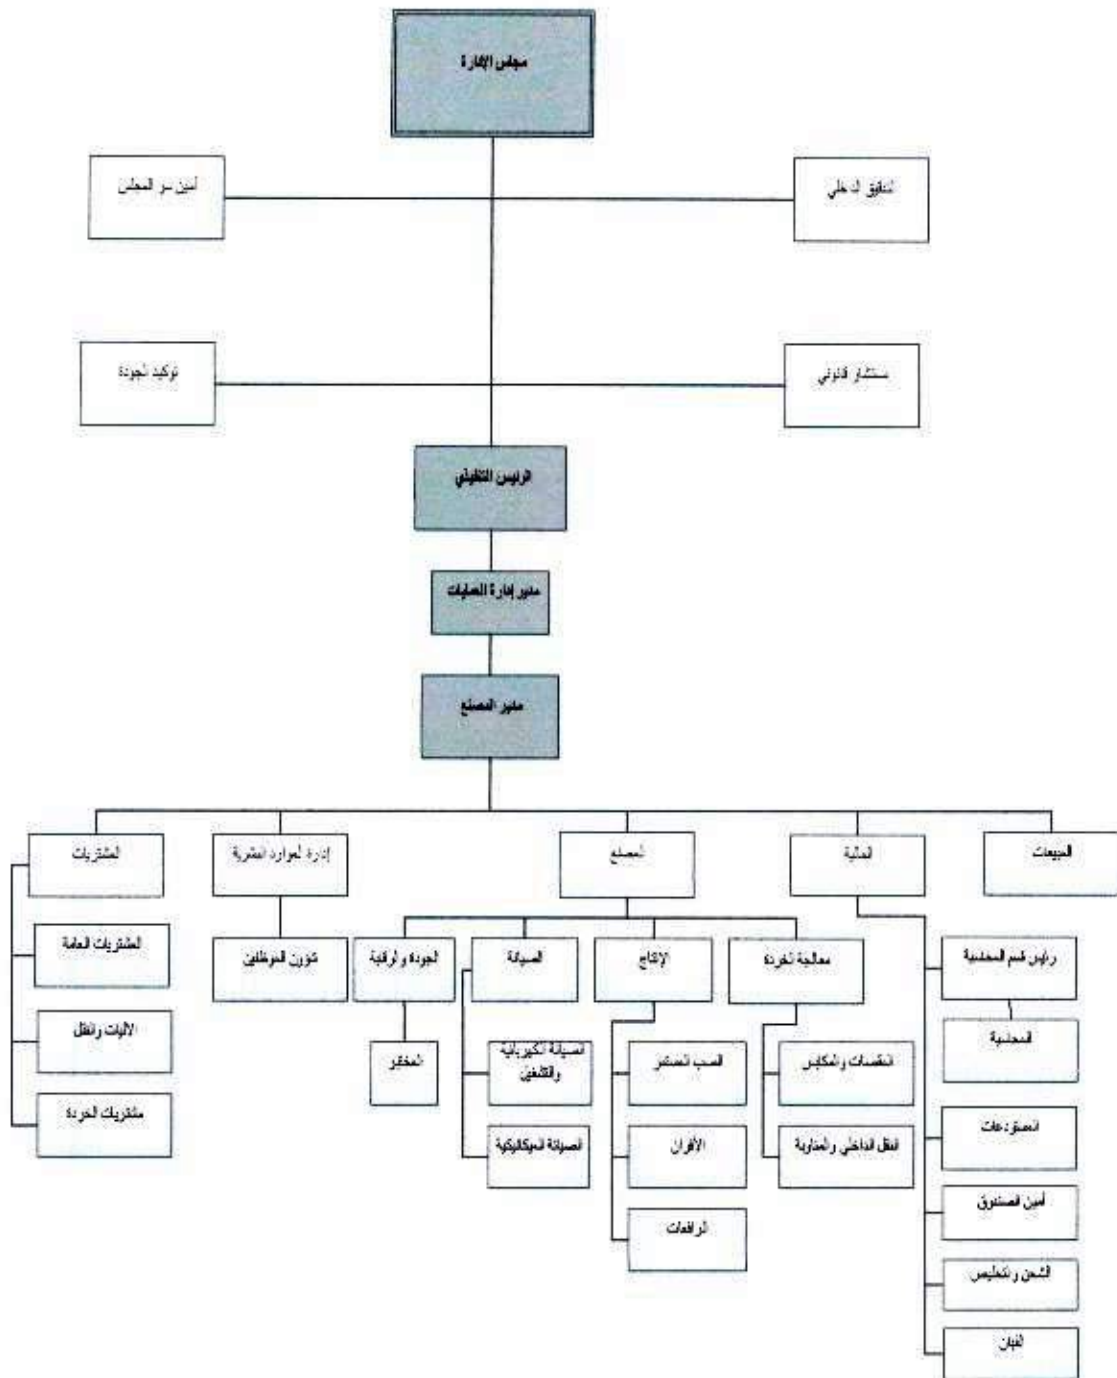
مجلس الإدارة

أمين سر المجلس

التدقيق الداخلي

توكيد الجودة

مستشار قانوني

الرئيس التنفيذي

مدير إدارة العمليات

مدير المصنع

المشتريات

إدارة الموارد البشرية

المصنع

المالية

المبيعات

المشتريات العامة

الآليات والنقل

مشتريات الخردة

شؤون الموظفين

الجودة والرقابة

المختبر

الصيانة

الصيانة الكهربائية والتكييف

الصيانة الميكانيكية

الإنتاج

السحب المستمر

الأفران

الرافعات

معالجة الخردة

المقصات والمكابس

النقل الداخلي والمناولة

رئيس قسم المحاسبة

المحاسبة

المستودعات

أمين الصندوق

الشحن والتخليص

القبان